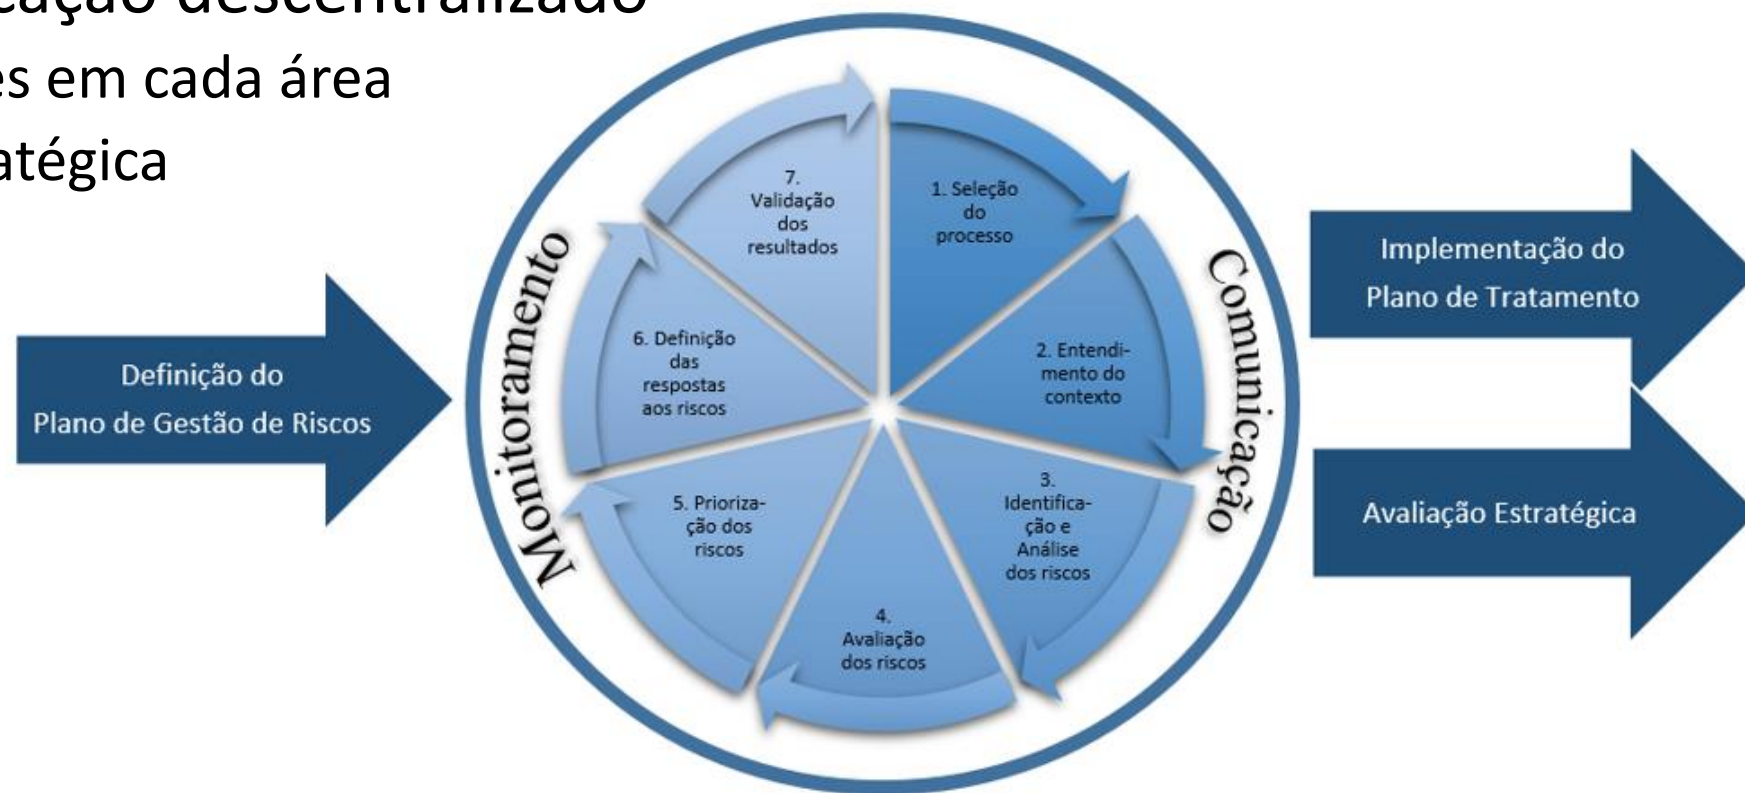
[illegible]cação descentralizado
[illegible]es em cada área
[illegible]atégica

Definição do Plano de Gestão de Riscos

Monitoramento

7. Validação dos resultados

1. Seleção do processo

2. Entendimento do contexto

3. Identificação e Análise dos riscos

4. Avaliação dos riscos

5. Priorização dos riscos

6. Definição das respostas aos riscos

Comunicação

Implementação do Plano de Tratamento

Avaliação Estratégica